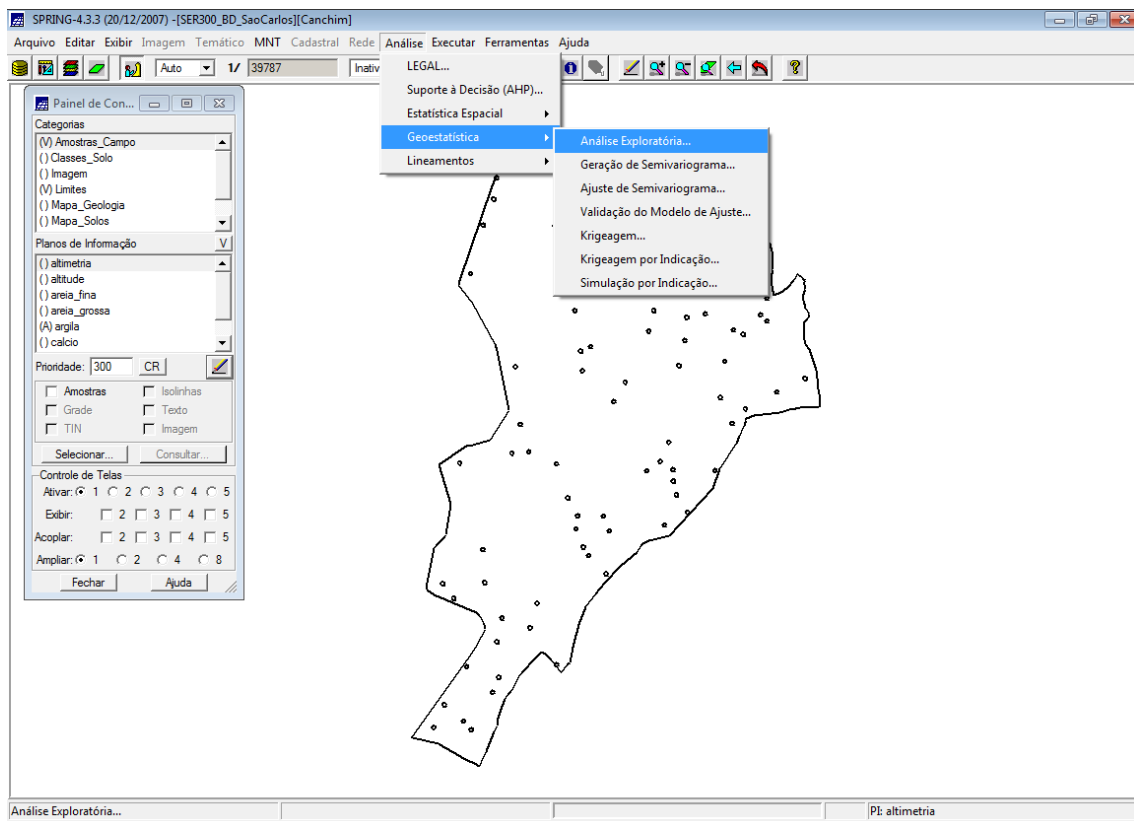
SPRING-4.3.3 (20/12/2007) -[SER300_BD_SaoCarlos][Canchim]

Arquivo Editar Exibir Imagem Temático MNT Cadastral Rede Análise Executar Ferramentas Ajuda

Auto 1/ 39787 Inativ

LEGAL...
Suporte à Decisão (AHP)...
Estatística Espacial
Geoestatística
Lineamentos

Análise Exploratória...
Geração de Semivariograma...
Ajuste de Semivariograma...
Validação do Modelo de Ajuste...
Krigeagem...
Krigeagem por Indicação...
Simulação por Indicação...

Painel de Con...
Categorias
(V) Amostras_Campo
( ) Classes_Solo
( ) Imagem
(V) Limites
( ) Mapa_Geologia
( ) Mapa_Solos
Planos de Informação V
( ) altimetria
( ) altitude
( ) areia_fina
( ) areia_grossa
(A) argila
( ) calcio
Prioridade: 300 CR
Amostras Isolinhas
Grade Texto
TIN Imagem
Selecionar... Consultar...
Controle de Telas
Ativar: 1 2 3 4 5
Exibir: 2 3 4 5
Acoplar: 2 3 4 5
Ampliar: 1 2 4 8
Fechar Ajuda

Análise Exploratória...
PI: altimetria